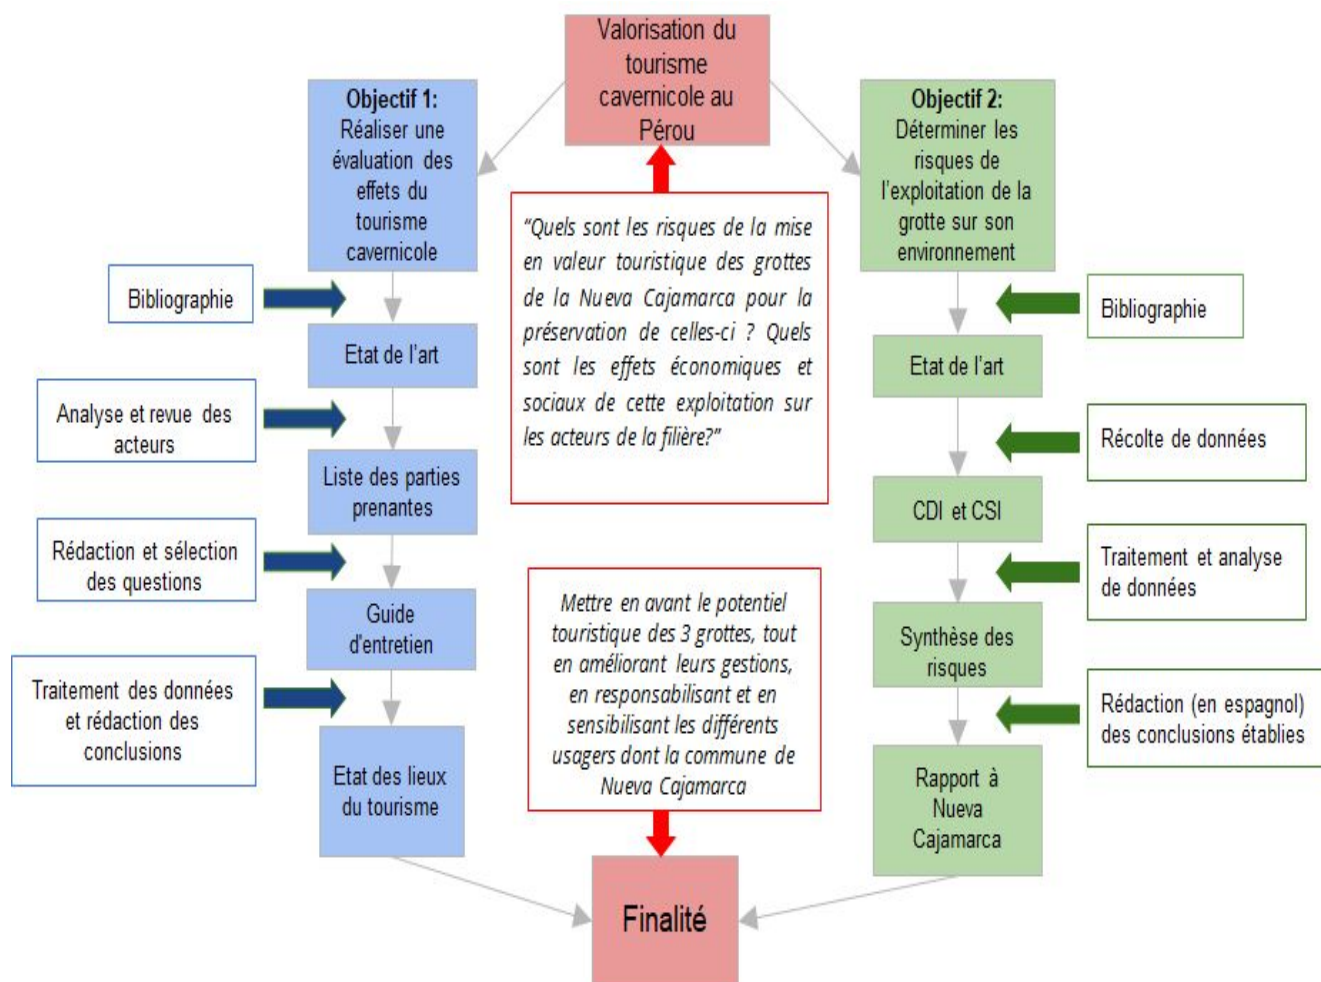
Valorisation du tourisme cavernicole au Pérou

Objectif 1: Réaliser une évaluation des effets du tourisme cavernicole

Objectif 2: Déterminer les risques de l'exploitation de la grotte sur son environnement

"Quels sont les risques de la mise en valeur touristique des grottes de la Nueva Cajamarca pour la préservation de celles-ci ? Quels sont les effets économiques et sociaux de cette exploitation sur les acteurs de la filière?"

Bibliographie

Etat de l'art

Analyse et revue des acteurs

Liste des parties prenantes

Rédaction et sélection des questions

Guide d'entretien

Traitement des données et rédaction des conclusions

Etat des lieux du tourisme

Bibliographie

Etat de l'art

Récolte de données

CDI et CSI

Traitement et analyse de données

Synthèse des risques

Rédaction (en espagnol) des conclusions établies

Rapport à Nueva Cajamarca

Mettre en avant le potentiel touristique des 3 grottes, tout en améliorant leurs gestions, en responsabilisant et en sensibilisant les différents usagers dont la commune de Nueva Cajamarca

Finalité